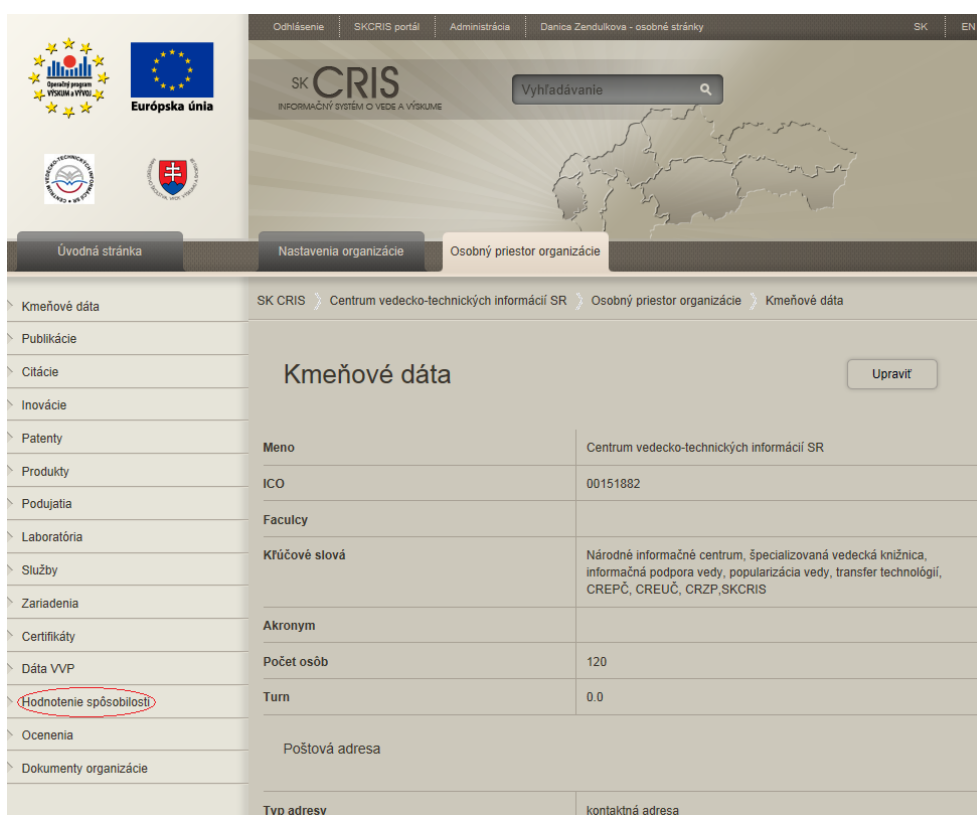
Operačný program VÝSKUM a VÝVOJ

Európska únia

Odhlásenie | SKCRIS portál | Administrácia | Danica Zendulkova - osobné stránky | SK | EN

SK CRIS
INFORMAČNÝ SYSTÉM O VEDE A VÝSKUME

Vyhľadávanie

Úvodná stránka | Nastavenia organizácie | Osobný priestor organizácie

Kmeňové dáta
Publikácie
Citácie
Inovácie
Patenty
Produkty
Podujatia
Laboratória
Služby
Zariadenia
Certifikáty
Dáta VVP
Hodnotenie spôsobilosti
Ocenenia
Dokumenty organizácie

SK CRIS › Centrum vedecko-technických informácií SR › Osobný priestor organizácie › Kmeňové dáta

Kmeňové dáta

Upraviť

| Meno | Centrum vedecko-technických informácií SR |
|---|---|
| ICO | 00151882 |
| Faculcy | |
| Kľúčové slová | Národné informačné centrum, špecializovaná vedecká knižnica, informačná podpora vedy, popularizácia vedy, transfer technológií, CREPČ, CREUČ, CRZP,SKCRIS |
| Akronym | |
| Počet osôb | 120 |
| Turn | 0.0 |

Poštová adresa

| Typ adresy | kontaktná adresa |
|---|---|